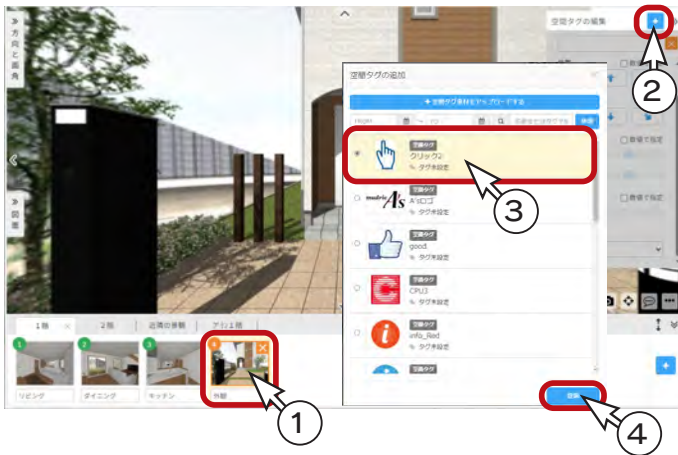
方向と画角

図面

空間タグの編集

+

空間タグの追加

+ 空間タグ素材をアップロードする

空間タグ
クリック2
タグ未設定

空間タグ
A'sロゴ
タグ未設定

空間タグ
good
タグ未設定

空間タグ
CPU3
タグ未設定

空間タグ
info_Red
タグ未設定

空間タグ

数値で指定

数値で指定

1階

2階

近隣の景観

アリ1階

リビング

ダイニング

キッチン

外部

1

2

3

4